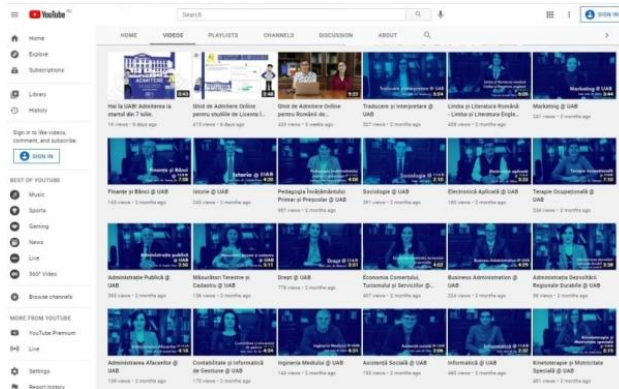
YouTube RO

Search

SIGN IN

Home
Explore
Subscriptions
Library
History

Sign in to like videos, comment, and subscribe.

SIGN IN

BEST OF YOUTUBE
Music
Sports
Gaming
News
Live
360° Video

Browse channels

MORE FROM YOUTUBE
YouTube Premium
Live

Settings
Report history

HOME VIDEOS PLAYLISTS CHANNELS DISCUSSION ABOUT

Hai la UAB! Admiterea la startul din 7 iulie.
16 views • 5 days ago

Ghid de Admitere Online pentru studiile de Licență l...
415 views • 5 days ago

Ghid de Admitere Online pentru Românii de...
420 views • 3 weeks ago

Traducere și Interpretare @ UAB
327 views • 2 months ago

Limba și Literatura Română - Limba și Literatura Engle...
428 views • 2 months ago

Marketing @ UAB
221 views • 2 months ago

Finanțe și Bănci @ UAB
140 views • 2 months ago

Istorie @ UAB
240 views • 2 months ago

Pedagogia Învățământului Primar și Preșcolar @ UAB
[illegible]

Sociologie @ UAB
291 views • 2 months ago

Electronică Aplicată @ UAB
165 views • 2 months ago

Terapie Ocupațională @ UAB
254 views • 2 months ago

Administrație Publică @ UAB
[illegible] views • 2 months ago

Măsurători Terestre și Cadastru @ UAB
136 views • 2 months ago

Drept @ UAB
778 views • 2 months ago

Economia Comerțului, Turismului și Serviciilor @...
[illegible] views • 2 months ago

Business Administration @ UAB
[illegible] views • 2 months ago

Administrarea Dezvoltării Regionale Durabile @ UAB
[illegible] views • 2 months ago

Administrarea Afacerilor @ UAB
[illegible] views • 2 months ago

Contabilitate și Informatică de Gestiune @ UAB
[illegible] views • 2 months ago

Ingineria Mediului @ UAB
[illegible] views • 2 months ago

Asistență Socială @ UAB
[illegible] views • 2 months ago

Informatică @ UAB
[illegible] views • 2 months ago

Kinetoterapie și Motricitate Specială @ UAB
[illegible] views • 2 months ago